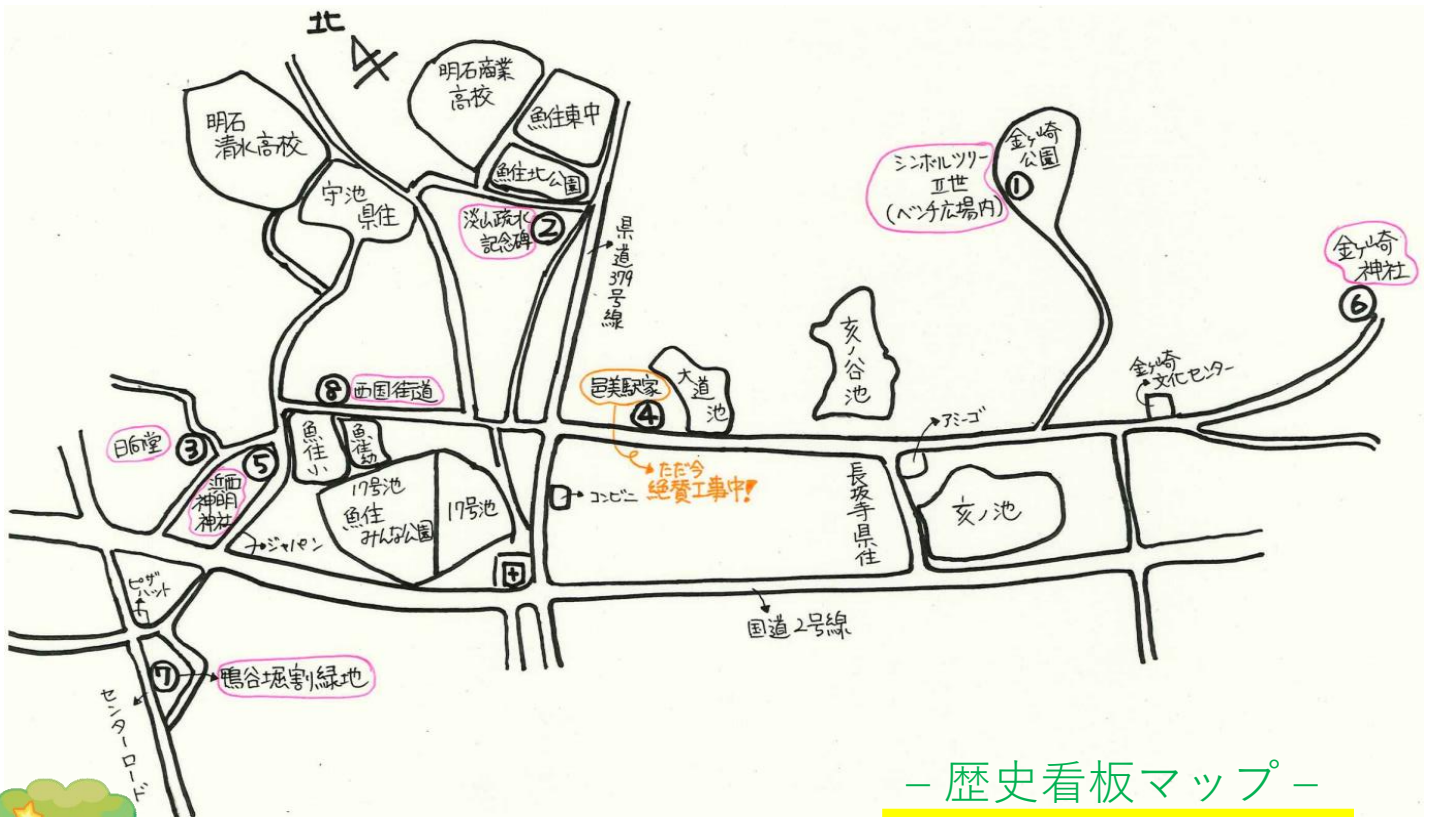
北

明石清水高校

明石商業高校

魚住東中

魚住北公園

守池県住

淡山疏水記念碑 ②

県道379号線

シンボルツリーII世（ベンチ広場内）

金ヶ崎公園 ①

金ヶ崎神社

⑥

亥ノ谷池

大道池

邑美駅家 ④

⑧ 西国街道

金ヶ崎文化センター

アミーゴ

日向堂 ③

⑤

西神明神社

魚住小

魚住幼

17号池

魚住みんな公園

17号池

コンビニ

ただ今絶賛工事中！

長坂寺県住

亥ノ池

ジャパン

ピザハット

国道2号線

⑦ 鴨谷堀割緑地

センターロード

– 歴史看板マップ –